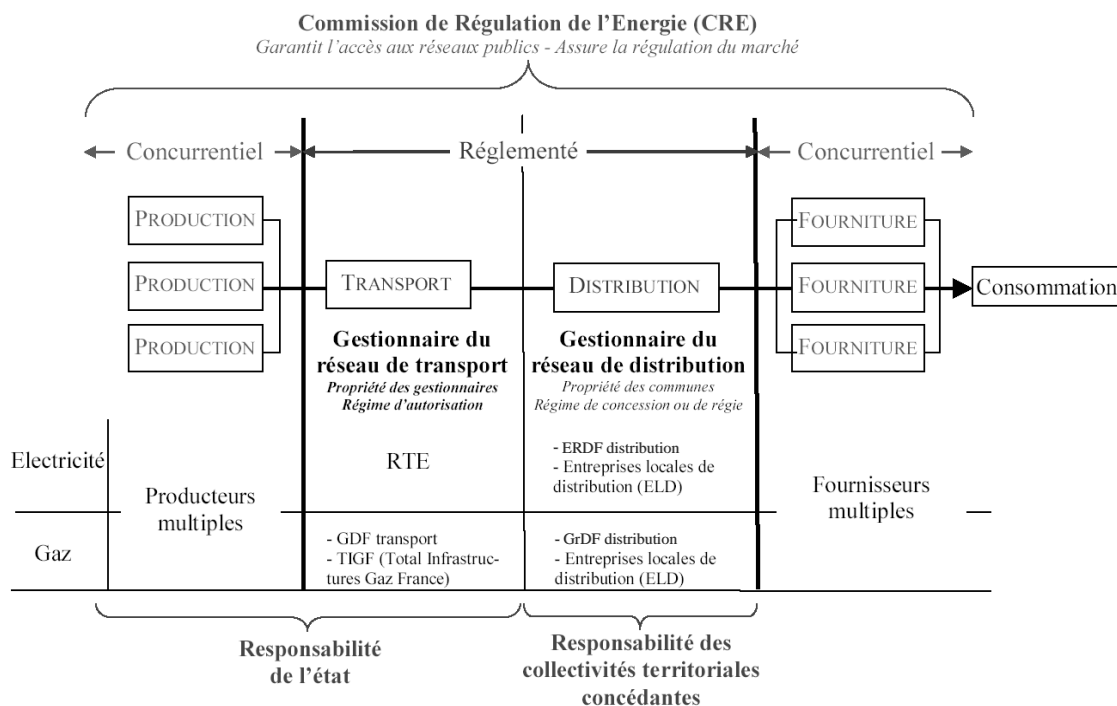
Commission de Régulation de l'Energie (CRE)
Garantit l'accès aux réseaux publics - Assure la régulation du marché

Concurrentiel

Réglementé

Concurrentiel

PRODUCTION

PRODUCTION

PRODUCTION

TRANSPORT

DISTRIBUTION

FOURNITURE

FOURNITURE

FOURNITURE

Consommation

Gestionnaire du réseau de transport
Propriété des gestionnaires
Régime d'autorisation

Gestionnaire du réseau de distribution
Propriété des communes
Régime de concession ou de régie

Electricité

Producteurs multiples

RTE

- ERDF distribution
- Entreprises locales de distribution (ELD)

Fournisseurs multiples

Gaz

- GDF transport
- TIGF (Total Infrastructures Gaz France)

- GrDF distribution
- Entreprises locales de distribution (ELD)

Responsabilité de l'état

Responsabilité des collectivités territoriales concédantes